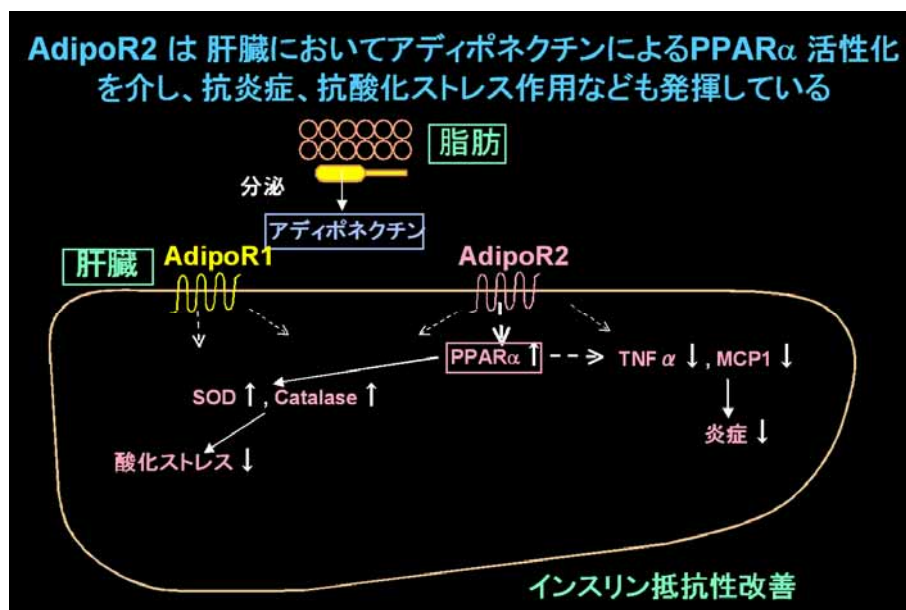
AdipoR2 は 肝臓においてアディポネクチンによるPPARα 活性化を介し、抗炎症、抗酸化ストレス作用なども発揮している

脂肪

分泌

アディポネクチン

肝臓

AdipoR1

AdipoR2

PPARα ↑

TNF α ↓, MCP1 ↓

SOD ↑, Catalase ↑

炎症 ↓

酸化ストレス ↓

インスリン抵抗性改善